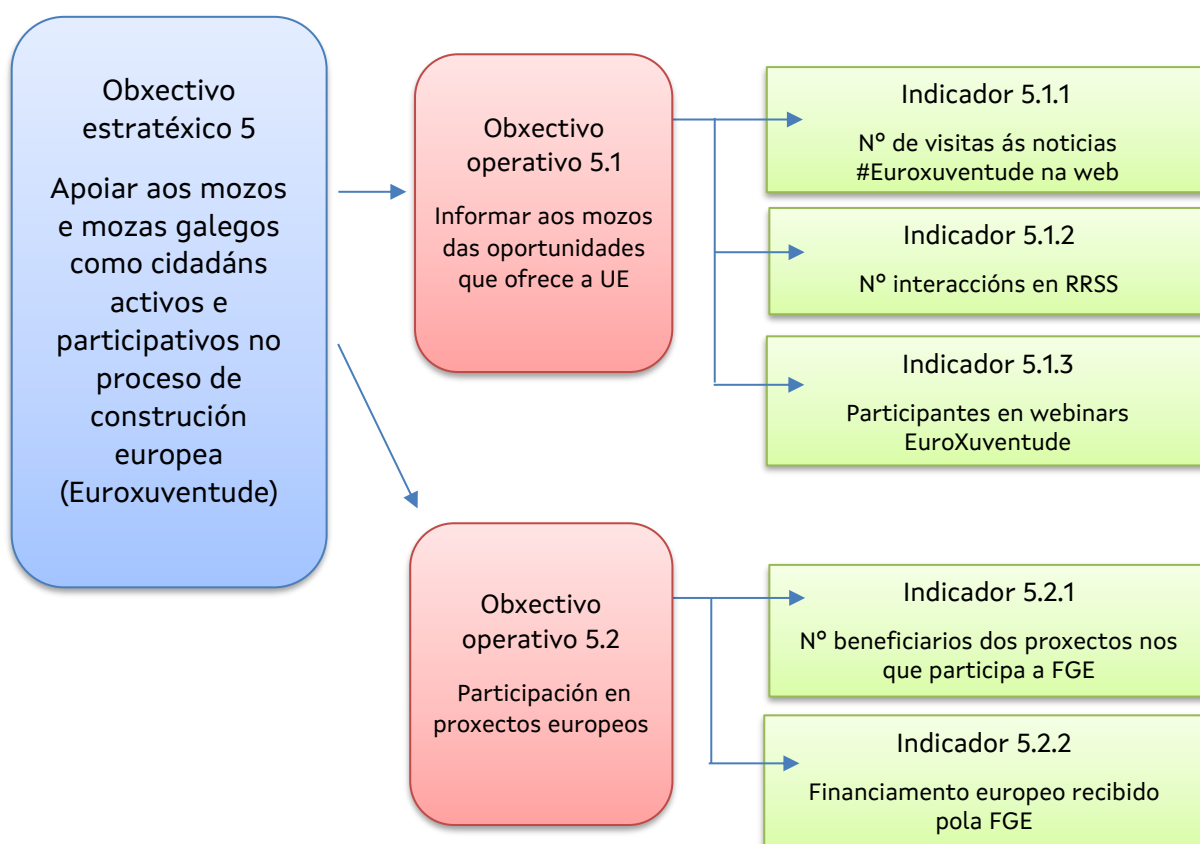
Obxectivo estratéxico 5

Apoiar aos mozos e mozas galegos como cidadáns activos e participativos no proceso de construción europea (Euroxuventude)

Obxectivo operativo 5.1

Informar aos mozos das oportunidades que ofrece a UE

Indicador 5.1.1

Nº de visitas ás noticias #Euroxuventude na web

Indicador 5.1.2

Nº interaccións en RRSS

Indicador 5.1.3

Participantes en webinars EuroXuventude

Obxectivo operativo 5.2

Participación en proxectos europeos

Indicador 5.2.1

Nº beneficiarios dos proxectos nos que participa a FGE

Indicador 5.2.2

Financiamento europeo recibido pola FGE